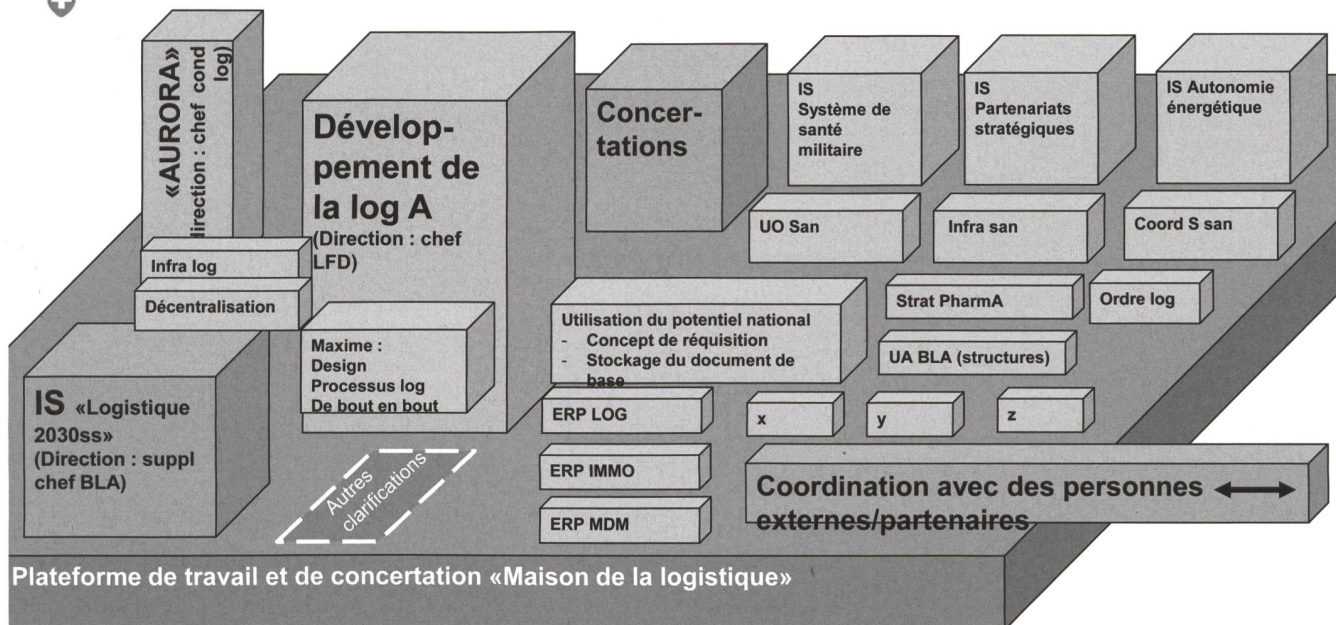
«AURORA» (Direction : chef cond log)

Infra log

Décentralisation

Développement de la log A (Direction : chef LFD)

Maxime :
Design
Processus log
De bout en bout

Concertations

IS Système de santé militaire

IS Partenariats stratégiques

IS Autonomie énergétique

UO San

Infra san

Coord S san

Strat PharmA

Ordre log

Utilisation du potentiel national
- Concept de réquisition
- Stockage du document de base

UA BLA (structures)

IS «Logistique 2030ss» (Direction : suppl chef BLA)

ERP LOG

x

y

z

ERP IMMO

ERP MDM

Autres clarifications

Coordination avec des personnes externes/partenaires

Plateforme de travail et de concertation «Maison de la logistique»